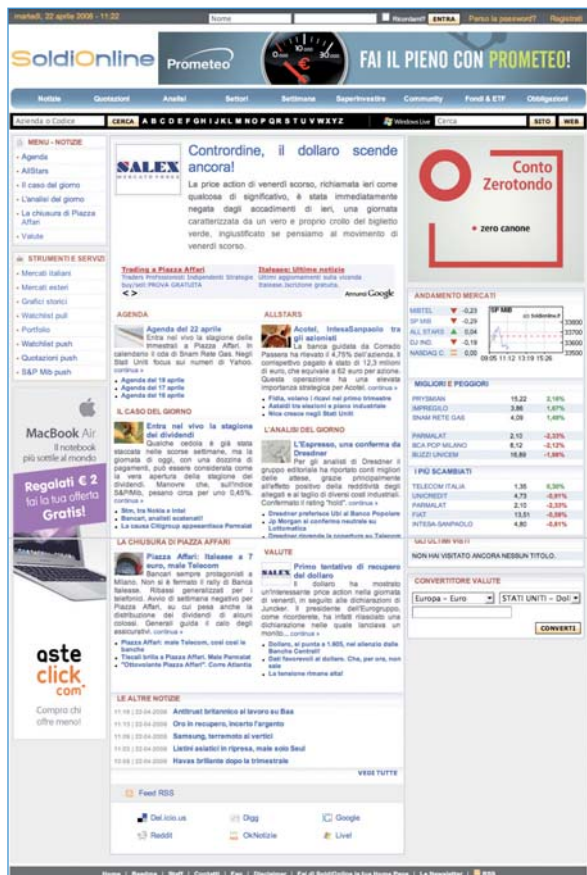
martedì, 22 aprile 2008 - 11:22 Nome Ricordami? ENTRA Perso la password? Registrati

SoldiOnline Prometeo FAI IL PIENO CON PROMETEO!

Notizie Quotazioni Analisi Settori Settimana Superinvestire Community Fondi & ETF Obbligazioni

Azienda o Codice CERCA A B C D E F G H I J K L M N O P Q R S T U V W X Y Z Windows Live Cerca SITO WEB

MENU - NOTIZIE
Agenda
AllStars
Il caso del giorno
L'analisi del giorno
La chiusura di Piazza Affari
Valute

STRUMENTI E SERVIZI
Mercati italiani
Mercati esteri
Grafici storici
Watchlist pull
Portfolio
Watchlist push
Quotazioni push
S&P Mib push

MacBook Air
Il notebook più sottile al mondo
Regalati € 2 fai la tua offerta Gratis!

aste click.com
Compro chi offre meno!

SALEX
Contrordine, il dollaro scende ancora!
La price action di venerdì scorso, richiamata ieri come qualcosa di significativo, è stata immediatamente negata dagli accadimenti di ieri, una giornata caratterizzata da un vero e proprio crollo del biglietto verde, ingiustificato se pensiamo al movimento di venerdì scorso.

Trading a Piazza Affari
Traders Professionisti Indipendenti Strategie buy/sell PROVA GRATUITA
Italease: Ultime notizie
Ultimi aggiornamenti sulla vicenda Italease.Iscrizione gratuita.
< >
Annunci Google

AGENDA
Agenda del 22 aprile
Entra nel vivo la stagione delle trimestrali a Piazza Affari. In calendario il cda di Snam Rete Gas. Negli Stati Uniti focus sui numeri di Yahoo.
continua »
Agenda del 18 aprile
Agenda del 17 aprile
Agenda del 16 aprile

ALLSTARS
Acotel, IntesaSanpaolo tra gli azionisti
La banca guidata da Corrado Passera ha rilevato il 4,75% dell'azienda. Il corrispettivo pagato è stato di 12,3 milioni di euro, che equivale a 62 euro per azione. Questa operazione ha una elevata importanza strategica per Acotel.
continua »
Fiata, volano i ricavi nel primo trimestre
Askoll tra elezioni e piano industriale
Nice cresce negli Stati Uniti

IL CASO DEL GIORNO
Entra nel vivo la stagione dei dividendi
Qualche cedola è già stata staccata nelle scorse settimane, ma la giornata di oggi, con una dozzina di pagamenti, può essere considerata come la vera apertura della stagione dei dividendi. Manovre che, sull'indice S&P/Mib, pesano circa per uno 0,45%.
continua »
Stm, tra Nokia e Intel
Bancari, analisti scatenati!
La causa Citigroup appesantisce Parmalat

L'ANALISI DEL GIORNO
L'Espresso, una conferma da Dresdner
Gli analisti di Dresdner il gruppo editoriale ha riportato conti migliori delle attese, grazie principalmente all'effetto positivo della redditività degli allegati e al taglio di diversi costi industriali. Confermato il rating "hold".
continua »
Dresdner preferisce Ubi al Banco Popolare
Jp Morgan si conferma neutrale su Lottomatica
Dresdner rinnova la copertura su Telecom

LA CHIUSURA DI PIAZZA AFFARI
Piazza Affari: Italease e 7 euro, male Telecom
Bancari sempre protagonisti a Milano. Non si è fermato il rally di Banca Italease. Ribassi generalizzati per i telefonici. Avvio di settimana negativo per Piazza Affari, su cui pesa anche lo stacco dei dividendi di alcuni colossi. Generali giù a causa degli assicurativi.
continua »
Piazza Affari: male Telecom, così così le banche
Tiscali brilla a Piazza Affari. Male Parmalat
"Ottovolante Piazza Affari". Come Atlantia

VALUTE
SALEX
Primo tentativo di recupero del dollaro
Il dollaro ha mostrato un'interessante price action nella giornata di venerdì, in seguito alle dichiarazioni di Juncker. Il presidente dell'Eurogruppo, come ricorderete, ha infatti rilasciato una dichiarazione nella quale lanciava un monito...
continua »
Dollaro, al punto a 1.605, nel silenzio della Banche Centrali?
Dati favorevoli al dollaro. Che, per ora, non sale
La tensione rimane alta!

LE ALTRE NOTIZIE
11:16 | 22-04-2008 Antitrust britannico al lavoro su Baa
11:15 | 22-04-2008 Oro in recupero, incerto l'argento
11:10 | 22-04-2008 Samsung, terremoto ai vertici
11:05 | 22-04-2008 Listini asiatici in ripresa, male solo Seul
10:55 | 22-04-2008 Havas brillante dopo la trimestrale
VEDI TUTTE

Feed RSS
Del.icio.us Digg Google
Reddit OkNotizie Live!

Conto Zerotondo
zero canone

ANDAMENTO MERCATI
MIBTEL -0,23
SP MIB -0,29
ALL STARS 0,04
DJ IND. -0,19
NASDAQ C. 0,00
SP MIB
33800
33700
33600
33500
09:05 11:12 13:19 15:26

MIGLIORI E PEGGIORI
| | | |
|---|---|---|
| PRYSMIAN | 15,22 | 3,16% |
| IMPREGILO | 3,86 | 1,67% |
| SNAM RETE GAS | 4,09 | 1,49% |
| PARMALAT | 2,10 | -2,33% |
| BCA POP MILANO | 8,12 | -2,12% |
| BUZZI UNICEM | 16,86 | -1,98% |

I PIÙ SCAMBIATI
| | | |
|---|---|---|
| TELECOM ITALIA | 1,35 | 0,38% |
| UNICREDIT | 4,73 | -0,91% |
| PARMALAT | 2,10 | -2,33% |
| FIAT | 13,51 | -0,08% |
| INTESA SANPAOLO | 4,80 | -0,81% |

GLI ULTIMI VISTI
NON HAI VISITATO ANCORA NESSUN TITOLO.

CONVERTITORE VALUTE
Europa - Euro STATI UNITI - Doll
CONVERTI

Home | Bookings | Staff | Contatti | Faq | Disclaimer | Fai di SoldiOnline la tua Home Page | La Newsletter | RSS